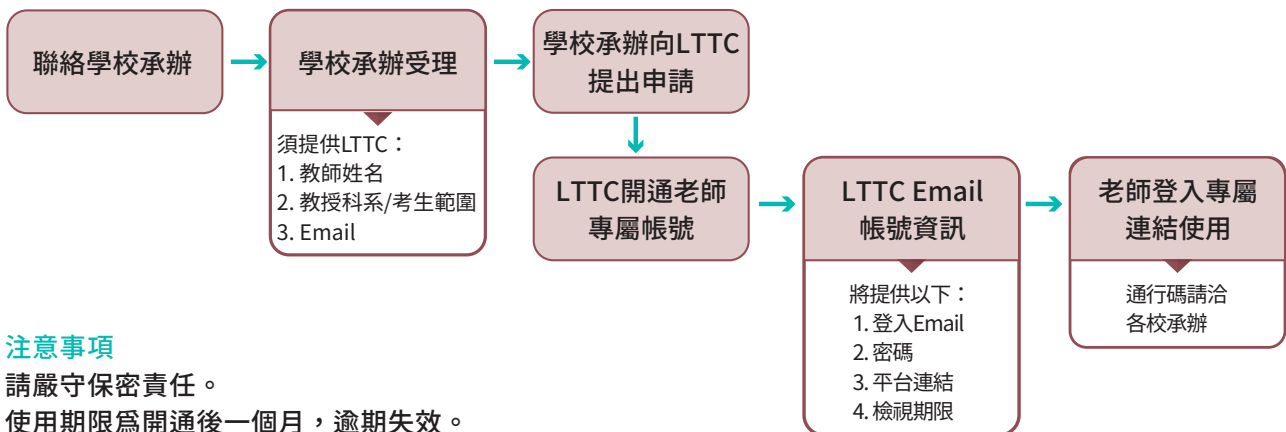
聯絡學校承辦

學校承辦受理

須提供LTTC：
1. 教師姓名
2. 教授科系/考生範圍
3. Email

學校承辦向LTTC提出申請

LTTC開通老師專屬帳號

LTTC Email 帳號資訊

將提供以下：
1. 登入Email
2. 密碼
3. 平台連結
4. 檢視期限

老師登入專屬連結使用

通行碼請洽各校承辦

注意事項
請嚴守保密責任。
使用期限爲開通後一個月，逾期失效。